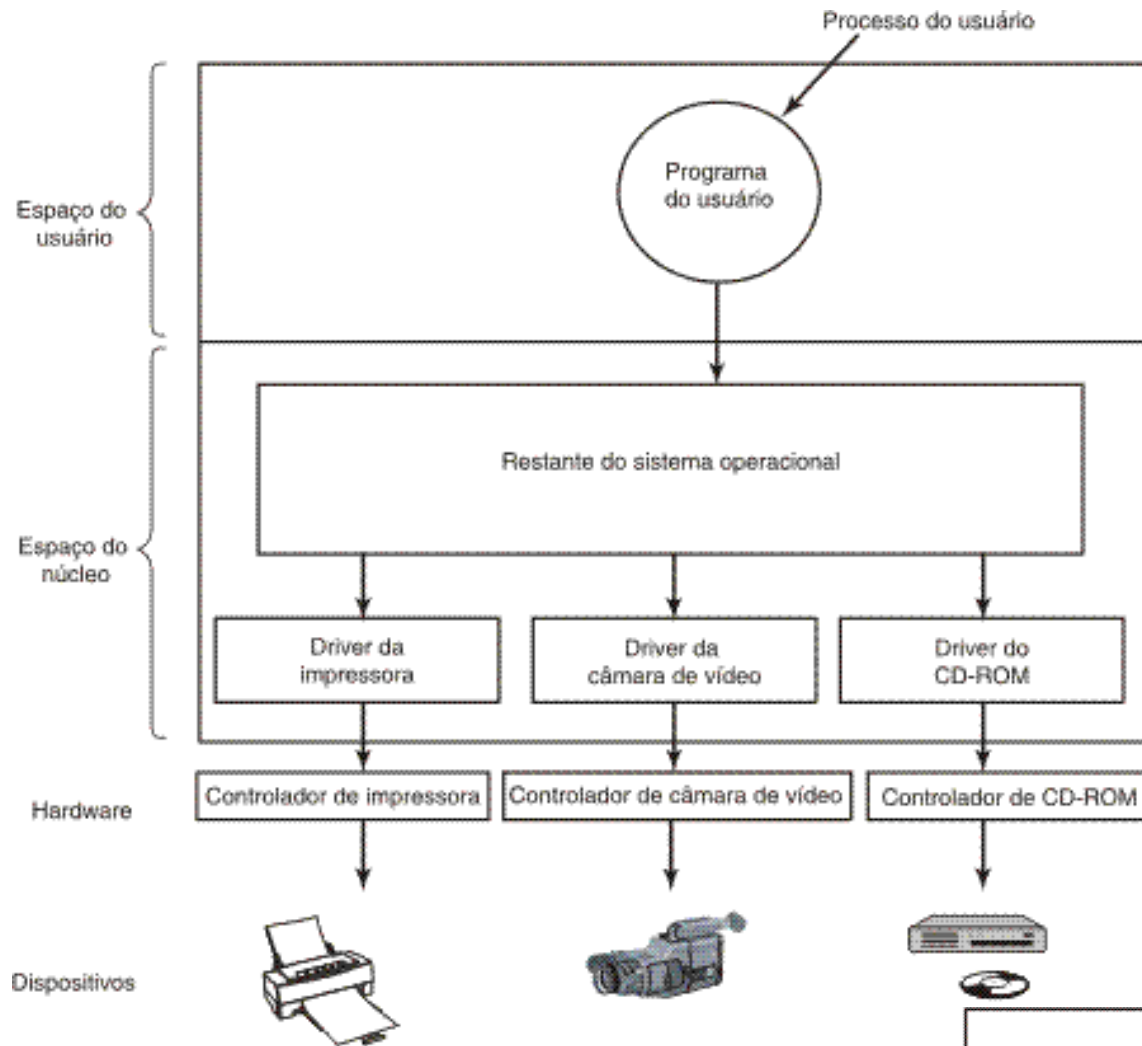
Processo do usuário

Espaço do usuário

Programa do usuário

Espaço do núcleo

Restante do sistema operacional

Driver da impressora

Driver da câmara de vídeo

Driver do CD-ROM

Hardware

Controlador de impressora

Controlador de câmara de vídeo

Controlador de CD-ROM

Dispositivos